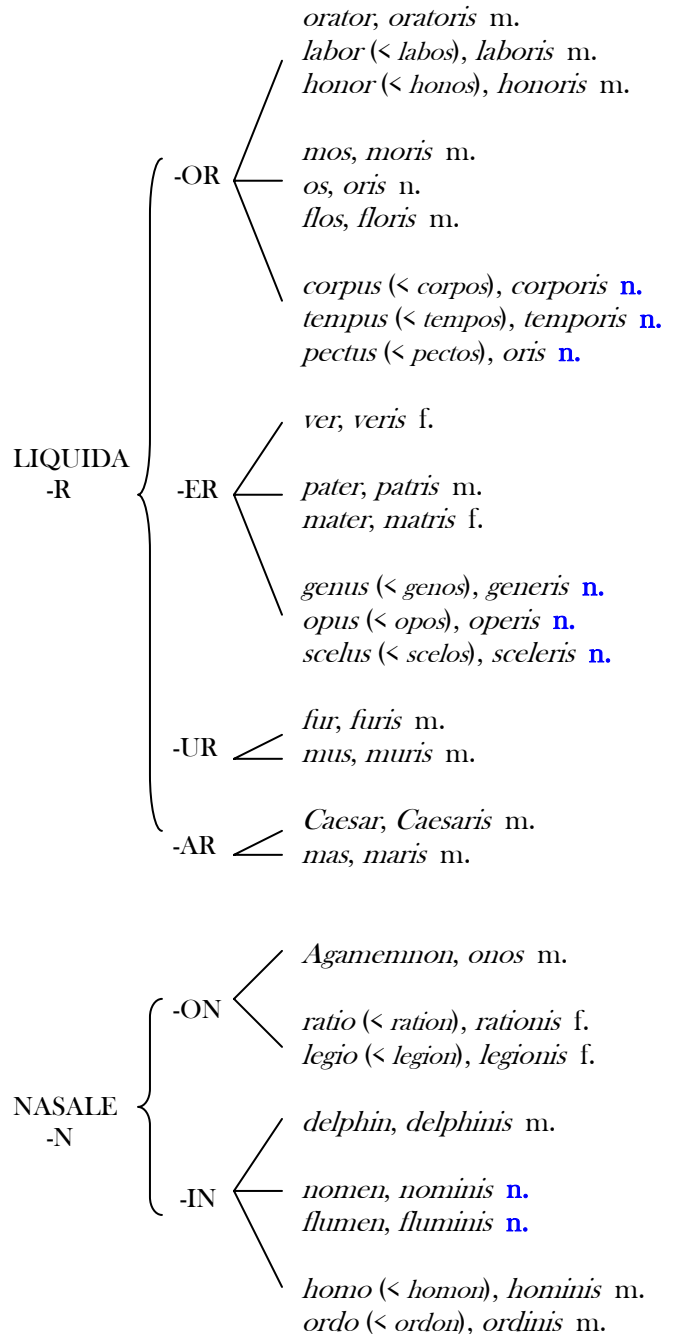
LIQUIDA -R

-OR

orator, oratoris m.
labor (< labos), laboris m.
honor (< honos), honoris m.

mos, moris m.
os, oris n.
flos, floris m.

corpus (< corpos), corporis n.
tempus (< tempos), temporis n.
pectus (< pectos), oris n.

-ER

ver, veris f.

pater, patris m.
mater, matris f.

genus (< genos), generis n.
opus (< opos), operis n.
scelus (< scelos), sceleris n.

-UR

fur, furis m.
mus, muris m.

-AR

Caesar, Caesaris m.
mas, maris m.

NASALE -N

-ON

Agamemnon, onos m.

ratio (< ration), rationis f.
legio (< legion), legionis f.

-IN

delphin, delphinis m.

nomen, nominis n.
flumen, fluminis n.

homo (< homon), hominis m.
ordo (< ordon), ordinis m.